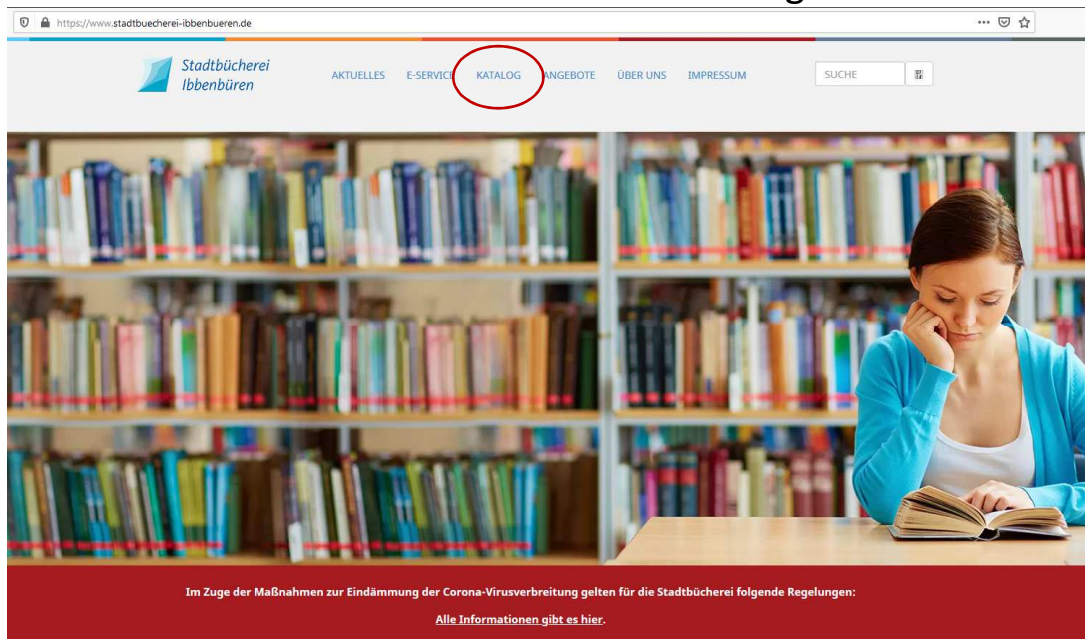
https://www.stadtbuecherei-ibbenbueren.de

Stadtbücherei Ibbenbüren

AKTUELLES E-SERVICE KATALOG ANGEBOTE ÜBER UNS IMPRESSUM

SUCHE

Im Zuge der Maßnahmen zur Eindämmung der Corona-Virusverbreitung gelten für die Stadtbücherei folgende Regelungen:

Alle Informationen gibt es hier.